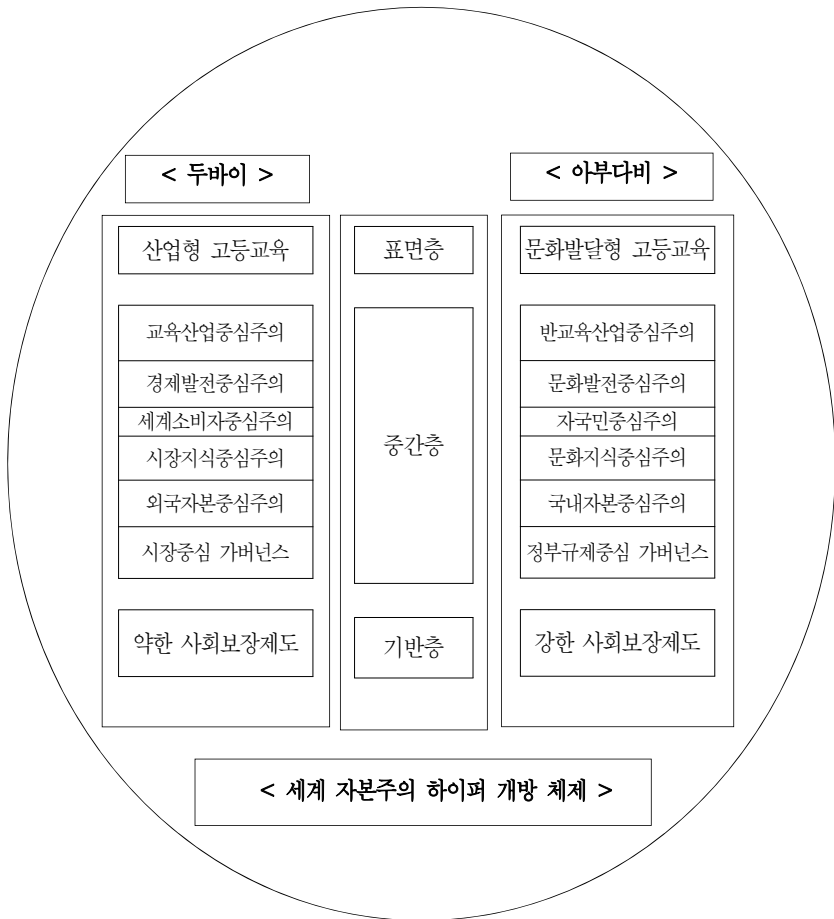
< 두바이 >

< 아부다비 >

산업형 고등교육

표면층

문화발달형 고등교육

교육산업중심주의

경제발전중심주의

세계소비자중심주의

시장지식중심주의

외국자본중심주의

시장중심 가버넌스

중간층

반교육산업중심주의

문화발전중심주의

자국민중심주의

문화지식중심주의

국내자본중심주의

정부규제중심 가버넌스

약한 사회보장제도

기반층

강한 사회보장제도

< 세계 자본주의 하이퍼 개방 체제 >